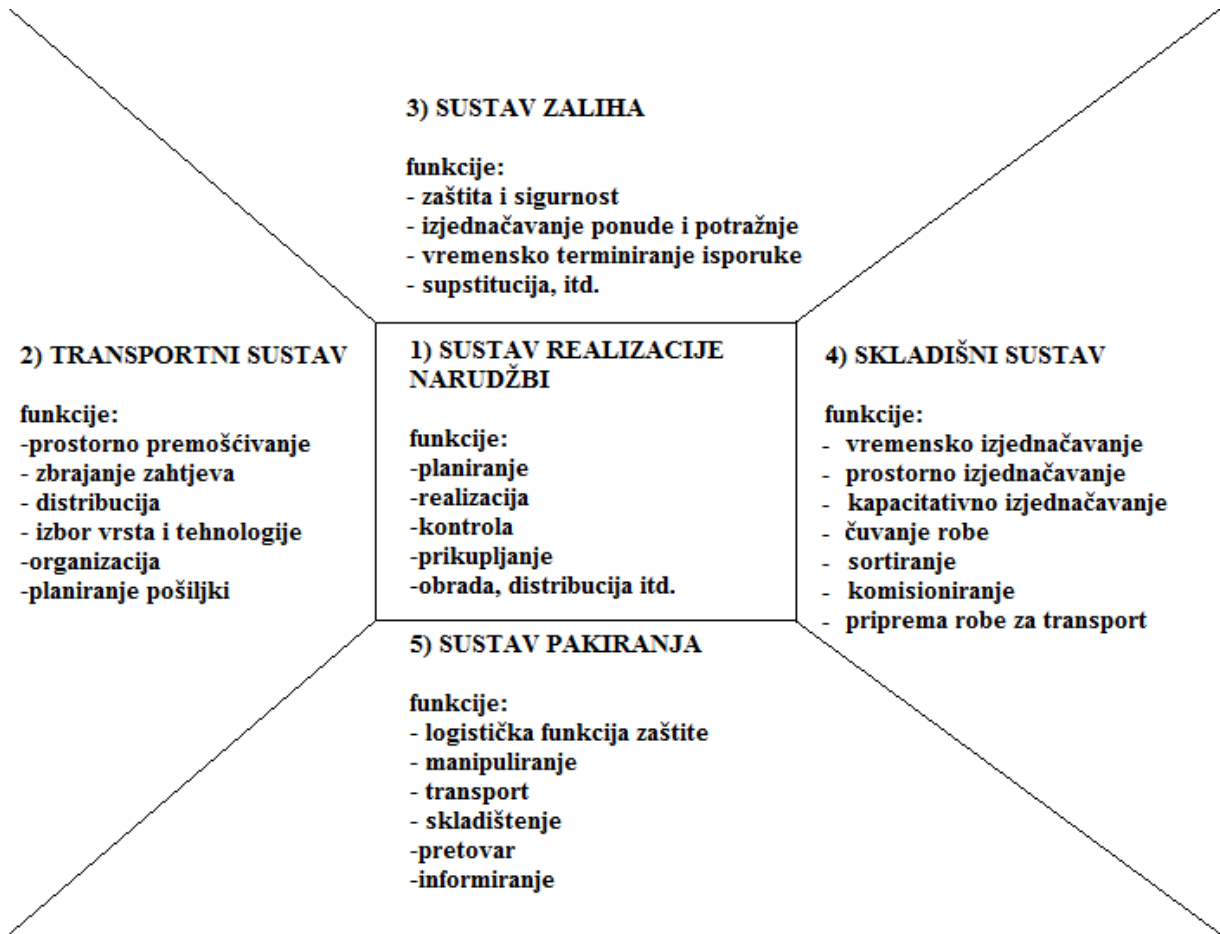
3) SUSTAV ZALIHA

funkcije:
- zaštita i sigurnost
- izjednačavanje ponude i potražnje
- vremensko terminiranje isporuke
- supstitucija, itd.

2) TRANSPORTNI SUSTAV

funkcije:
-prostorno premošćivanje
- zbrajanje zahtjeva
- distribucija
- izbor vrsta i tehnologije
-organizacija
-planiranje pošiljki

1) SUSTAV REALIZACIJE NARUDŽBI

funkcije:
-planiranje
-realizacija
-kontrola
-prikupljanje
-obrada, distribucija itd.

4) SKLADIŠNI SUSTAV

funkcije:
- vremensko izjednačavanje
- prostorno izjednačavanje
- kapacitativno izjednačavanje
- čuvanje robe
- sortiranje
- komisioniranje
- priprema robe za transport

5) SUSTAV PAKIRANJA

funkcije:
- logistička funkcija zaštite
- manipuliranje
- transport
- skladištenje
-pretovar
-informiranje